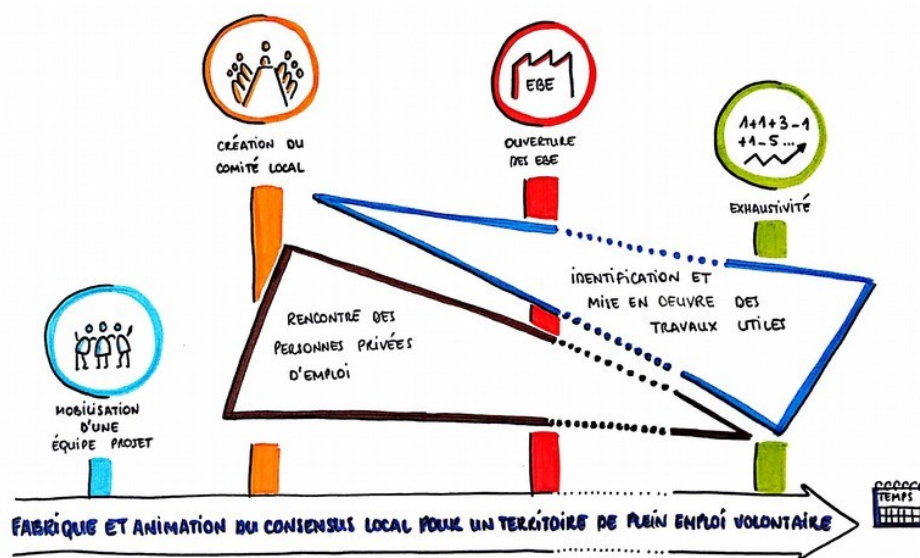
CRÉATION DU COMITÉ LOCAL

EBE

OUVERTURE DES EBE

1+1+3-1 +1-5...

EXHAUSTIVITÉ

IDENTIFICATION ET MISE EN OEUVRE DES TRAVAUX UTILES

RENCONTRE DES PERSONNES PRIVÉES D'EMPLOI

MOBILISATION D'UNE ÉQUIPE PROJET

FABRIQUE ET ANIMATION DU CONSENSUS LOCAL POUR UN TERRITOIRE DE PLEIN EMPLOI VOLONTAIRE

TEMPS